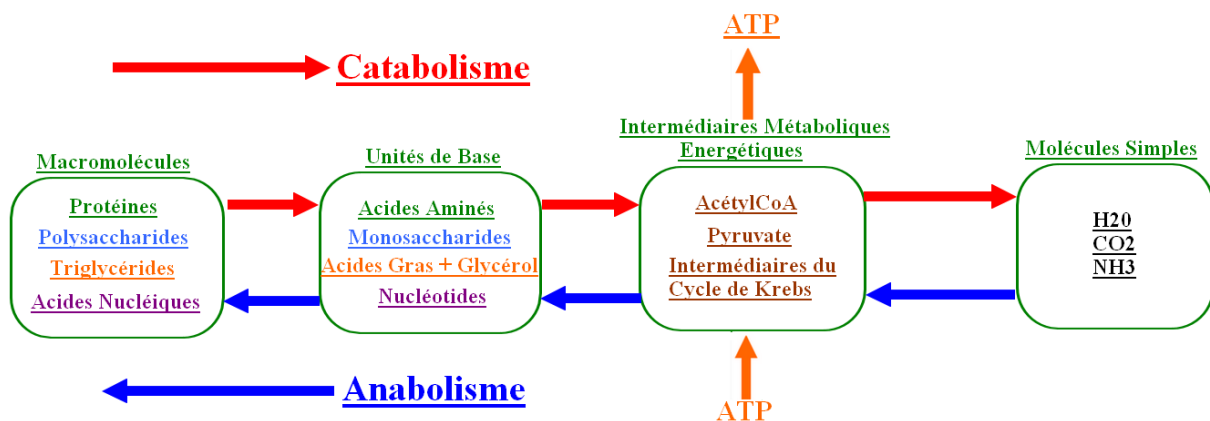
ATP

Catabolisme

Macromolécules

Protéines
Polysaccharides
Triglycérides
Acides Nucléiques

Unités de Base

Acides Aminés
Monosaccharides
Acides Gras + Glycérol
Nucléotides

Intermédiaires Métaboliques Energétiques

AcétylCoA
Pyruvate
Intermédiaires du Cycle de Krebs

Molécules Simples

H20
CO2
NH3

Anabolisme

ATP